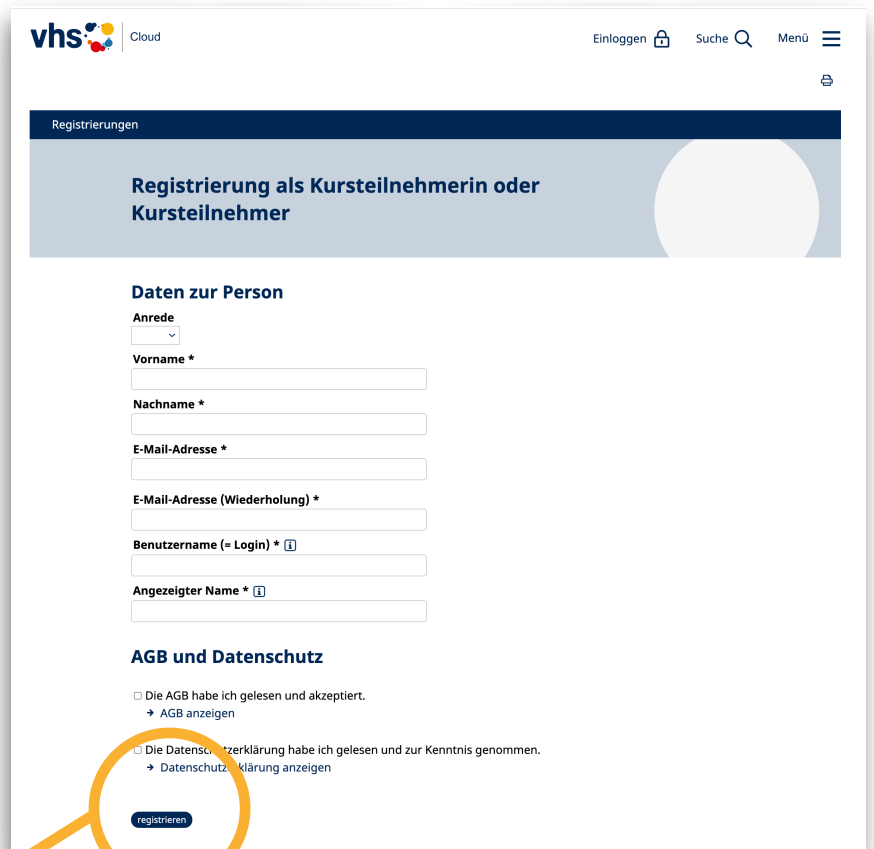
vhs Cloud

Einloggen Suche Menü

Registrierungen

Registrierung als Kursteilnehmerin oder Kursteilnehmer

Daten zur Person

Anrede

Vorname *

Nachname *

E-Mail-Adresse *

E-Mail-Adresse (Wiederholung) *

Benutzername (= Login) * i

Angezeigter Name * i

AGB und Datenschutz

Die AGB habe ich gelesen und akzeptiert.
→ AGB anzeigen

Die Datenschutzerklärung habe ich gelesen und zur Kenntnis genommen.
→ Datenschutzerklärung anzeigen

registrieren